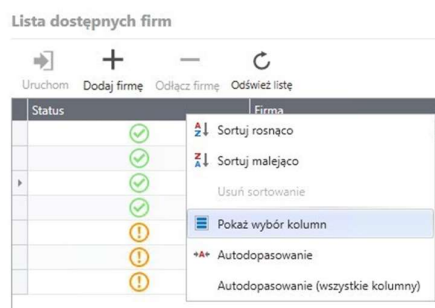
Lista dostępnych firm

Uruchom Dodaj firmę Odłącz firmę Odśwież listę

Status

Firma

Sortuj rosnąco

Sortuj malejąco

Usuń sortowanie

Pokaż wybór kolumn

Autodopasowanie

Autodopasowanie (wszystkie kolumny)